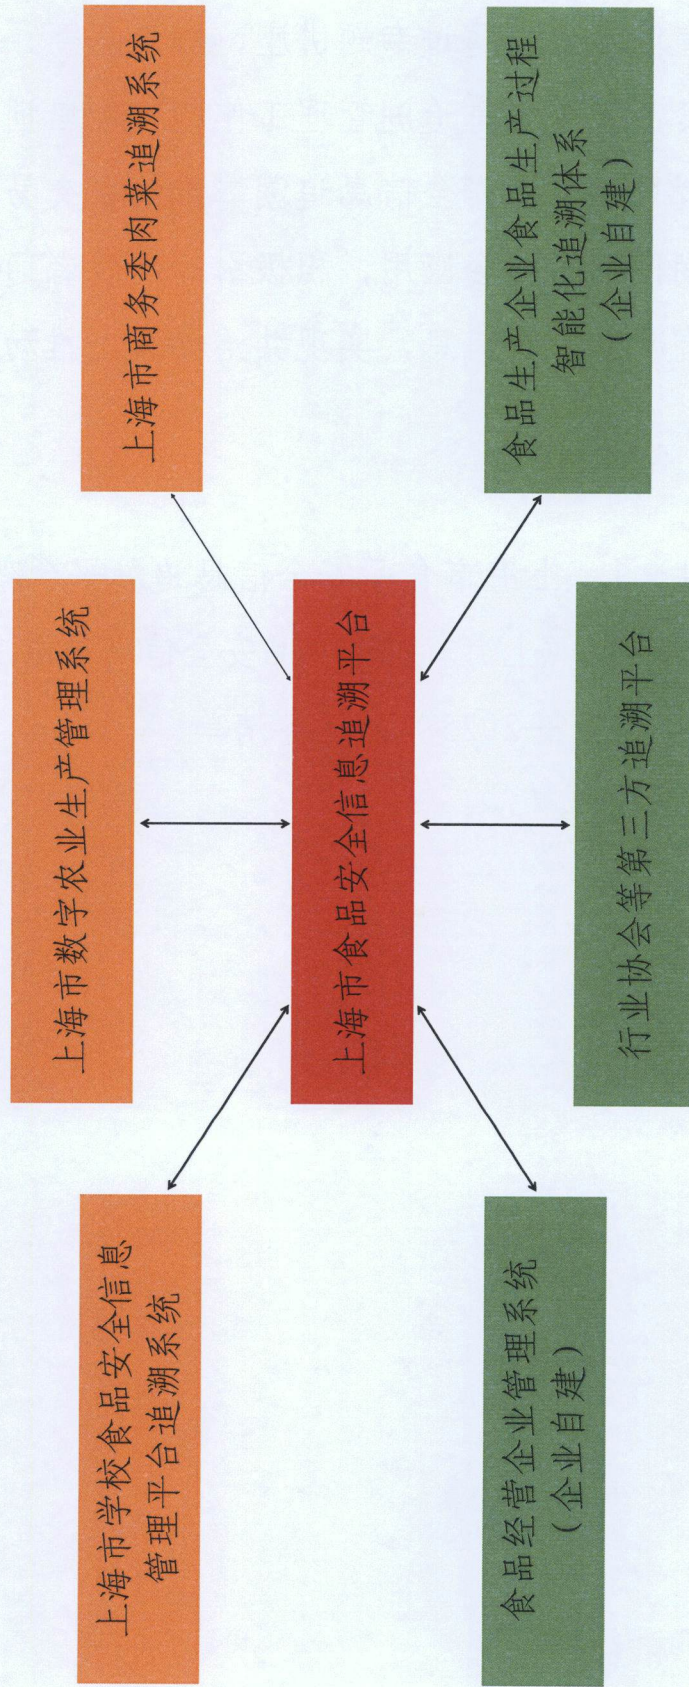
上海市商务委肉菜追溯系统

食品生产企业食品生产过程智能化追溯体系（企业自建）

上海市数字农业生产管理系统

上海市食品安全信息追溯平台

行业协会等第三方追溯平台

上海市学校食品安全信息管理平台追溯系统

食品经营企业管理系统（企业自建）